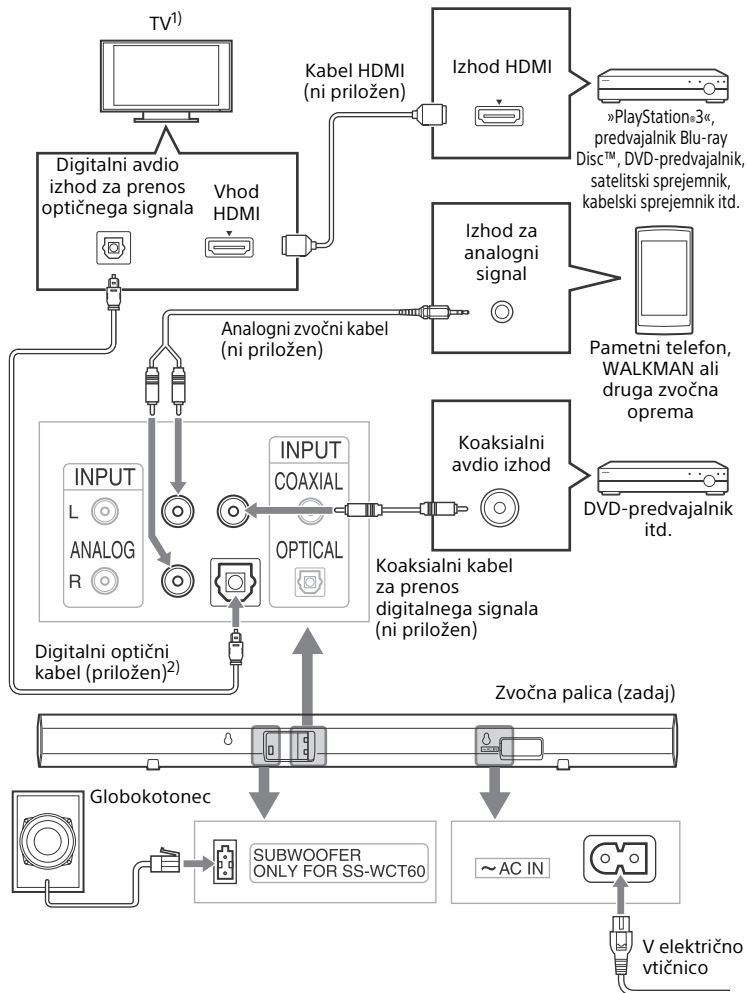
TV$^{1)}$

Digitalni avdio izhod za prenos optičnega signala

Vhod HDMI

Kabel HDMI (ni priložen)

Izhod HDMI

»PlayStation®3«, predvajalnik Blu-ray Disc™, DVD-predvajalnik, satelitski sprejemnik, kabelski sprejemnik itd.

Izhod za analogni signal

Analogni zvočni kabel (ni priložen)

Pametni telefon, WALKMAN ali druga zvočna oprema

INPUT
L
ANALOG
R

INPUT
COAXIAL
OPTICAL

Koaksialni avdio izhod

DVD-predvajalnik itd.

Koaksialni kabel za prenos digitalnega signala (ni priložen)

Digitalni optični kabel (priložen)$^{2)}$

Zvočna palica (zadaj)

Globokotonec

SUBWOOFER ONLY FOR SS-WCT60

~AC IN

V električno vtičnico